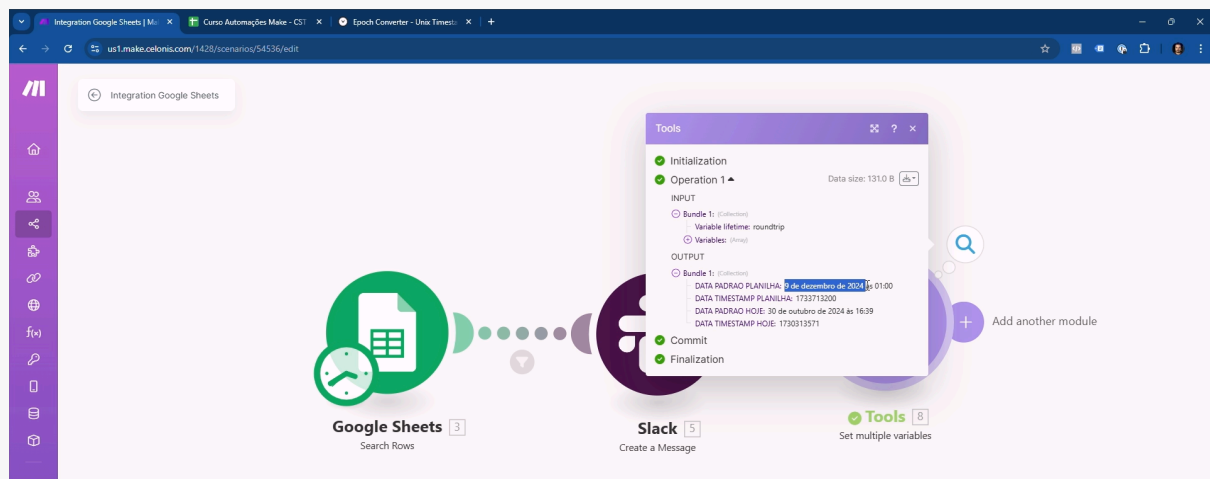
Integration Google Sheets | Ma
Curso Automações Make - CST
Epoch Converter - Unix Timesta
us1.make.celonis.com/1428/scenarios/54536/edit

Integration Google Sheets

Tools
Initialization
Operation 1
Data size: 131.0 B
INPUT
Bundle 1: (Collection)
Variable lifetime: roundtrip
Variables: (Array)
OUTPUT
Bundle 1: (Collection)
DATA PADRAO PLANILHA: 9 de dezembro de 2024 às 01:00
DATA TIMESTAMP PLANILHA: 1733713200
DATA PADRAO HOJE: 30 de outubro de 2024 às 16:39
DATA TIMESTAMP HOJE: 1730313571
Commit
Finalization

Add another module

Google Sheets 3
Search Rows

Slack 5
Create a Message

Tools 8
Set multiple variables